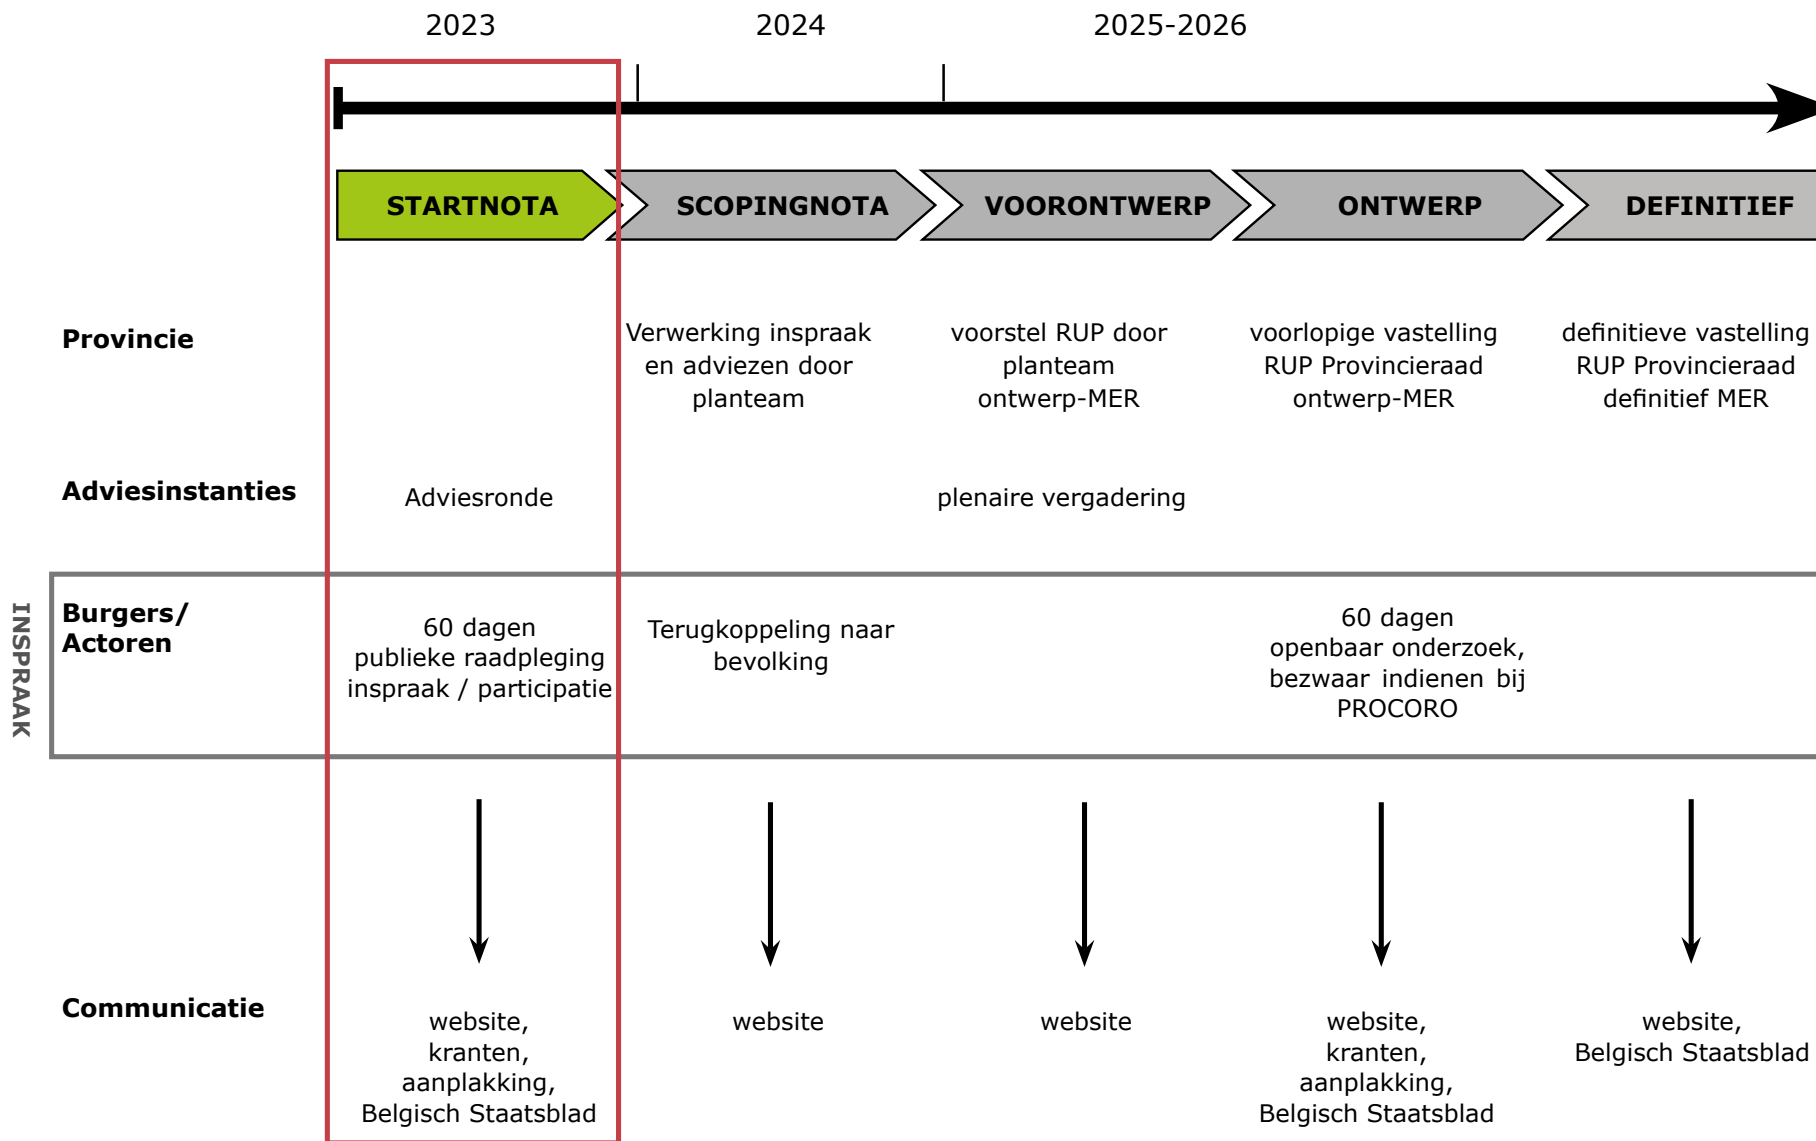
2023 2024 2025-2026

STARTNOTA SCOPINGNOTA VOORONTWERP ONTWERP DEFINITIEF

Provincie

Verwerking inspraak en adviezen door planteam

voorstel RUP door planteam ontwerp-MER

voorlopige vastelling RUP Provincieraad ontwerp-MER

definitieve vastelling RUP Provincieraad definitief MER

Adviesinstanties

Adviesronde

plenaire vergadering

INSPRAAK

Burgers/ Actoren

60 dagen publieke raadpleging inspraak / participatie

Terugkoppeling naar bevolking

60 dagen openbaar onderzoek, bezwaar indienen bij PROCORO

Communicatie

website, kranten, aanplakking, Belgisch Staatsblad

website

website

website, kranten, aanplakking, Belgisch Staatsblad

website, Belgisch Staatsblad